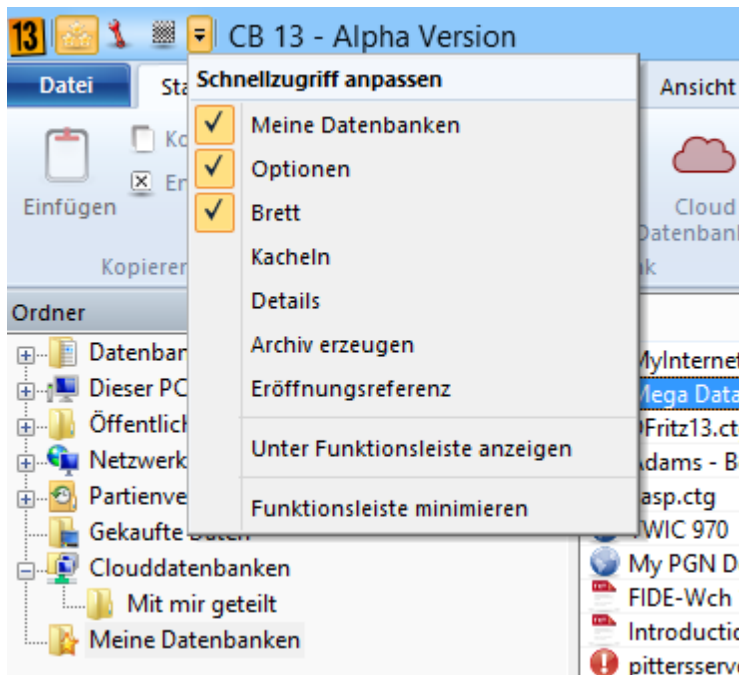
13 CB 13 - Alpha Version

Datei
Sta
Ansicht

Einfügen
Ko
Er
Kopieren

Cloud
Datenbank
nk

Schnellzugriff anpassen
✓ Meine Datenbanken
✓ Optionen
✓ Brett
Kacheln
Details
Archiv erzeugen
Eröffnungsreferenz
Unter Funktionsleiste anzeigen
Funktionsleiste minimieren

Ordner
Datenban
Dieser PC
Öffentlich
Netzwerk
Partienve
Gekaufte Daten
Clouddatenbanken
Mit mir geteilt
Meine Datenbanken

MyInternet
Mega Data
Fritz13.ct
Adams - B
asp.ctg
TWIC 970
My PGN D
FIDE-Wch
Introductio
pittersserv